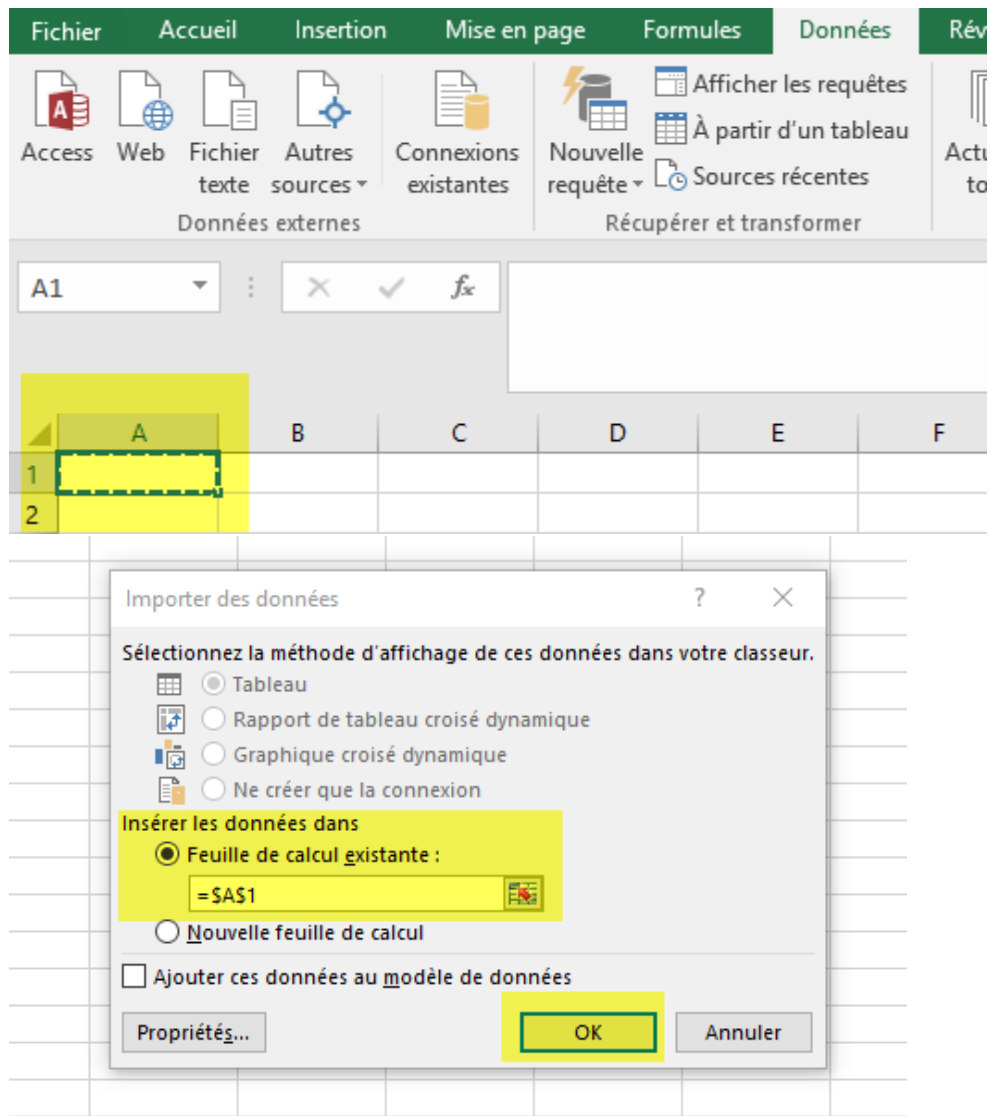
Fichier Accueil Insertion Mise en page Formules Données Rév

Access Web Fichier texte Autres sources Connexions existantes
Données externes

Nouvelle requête Afficher les requêtes À partir d'un tableau Sources récentes
Récupérer et transformer

Actu to

A1

$f_x$

| | A | B | C | D | E | F |
|---|---|---|---|---|---|---|
| 1 | | | | | | |
| 2 | | | | | | |

Importer des données ? ×

Sélectionnez la méthode d'affichage de ces données dans votre classeur.
Tableau
Rapport de tableau croisé dynamique
Graphique croisé dynamique
Ne créer que la connexion
Insérer les données dans
Feuille de calcul existante :
=$A$1
Nouvelle feuille de calcul
Ajouter ces données au modèle de données
Propriétés... OK Annuler